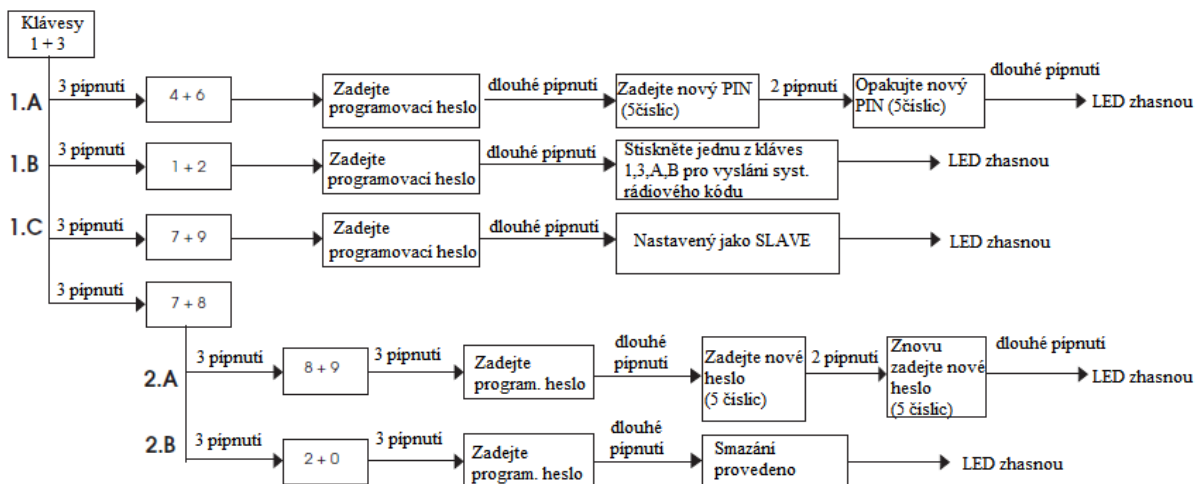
Klávesy 1 + 3

1.A
3 pipnutí
4 + 6
Zadejte programovací heslo
dlouhé pípnutí
Zadejte nový PIN (5číslic)
2 pípnutí
Opakujte nový PIN (5číslic)
dlouhé pípnutí
LED zhasnou

1.B
3 pipnutí
1 + 2
Zadejte programovací heslo
dlouhé pípnutí
Stiskněte jednu z kláves 1,3,A,B pro vyslání syst. rádiového kódu
LED zhasnou

1.C
3 pipnutí
7 + 9
Zadejte programovací heslo
dlouhé pípnutí
Nastavený jako SLAVE
LED zhasnou

3 pipnutí
7 + 8

2.A
3 pipnutí
8 + 9
3 pípnutí
Zadejte program. heslo
dlouhé pípnutí
Zadejte nové heslo (5 číslic)
2 pípnutí
Znovu zadejte nové heslo (5 číslic)
dlouhé pípnutí
LED zhasnou

2.B
3 pipnutí
2 + 0
3 pípnutí
Zadejte program. heslo
dlouhé pípnutí
Smazání provedeno
LED zhasnou